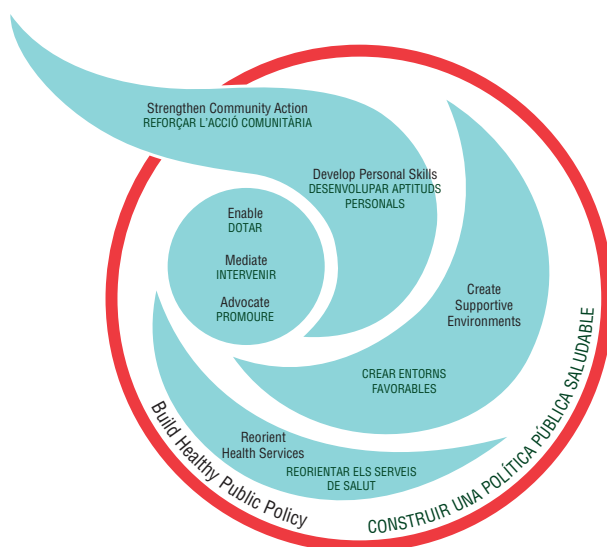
Strengthen Community Action
REFORÇAR L'ACCIÓ COMUNITÀRIA

Develop Personal Skills
DESENVOLUPAR APTITUDS PERSONALS

Enable
DOTAR

Mediate
INTERVENIR

Advocate
PROMOURE

Create Supportive Environments

CREAR ENTORNS FAVORABLES

Reorient Health Services
REORIENTAR ELS SERVEIS DE SALUT

Build Healthy Public Policy

CONSTRUIR UNA POLÍTICA PÚBLICA SALUDABLE